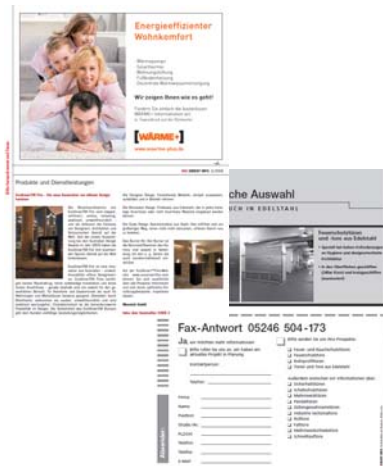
Energieeffizienter Wohnkomfort

Wir zeigen Ihnen wie es geht!

WÄRME+

www.waerme-plus.de

Produkte und Dienstleistungen

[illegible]che Auswahl

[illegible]UCH IN EDELSTAHL

Feuerschutztüren und -tore aus Edelstahl

Fax-Antwort 05246 504-173

Ja

Firma

Name

Position

Straße Nr.

PLZ/Ort

Telefon

Telefax

E-Mail

Absender